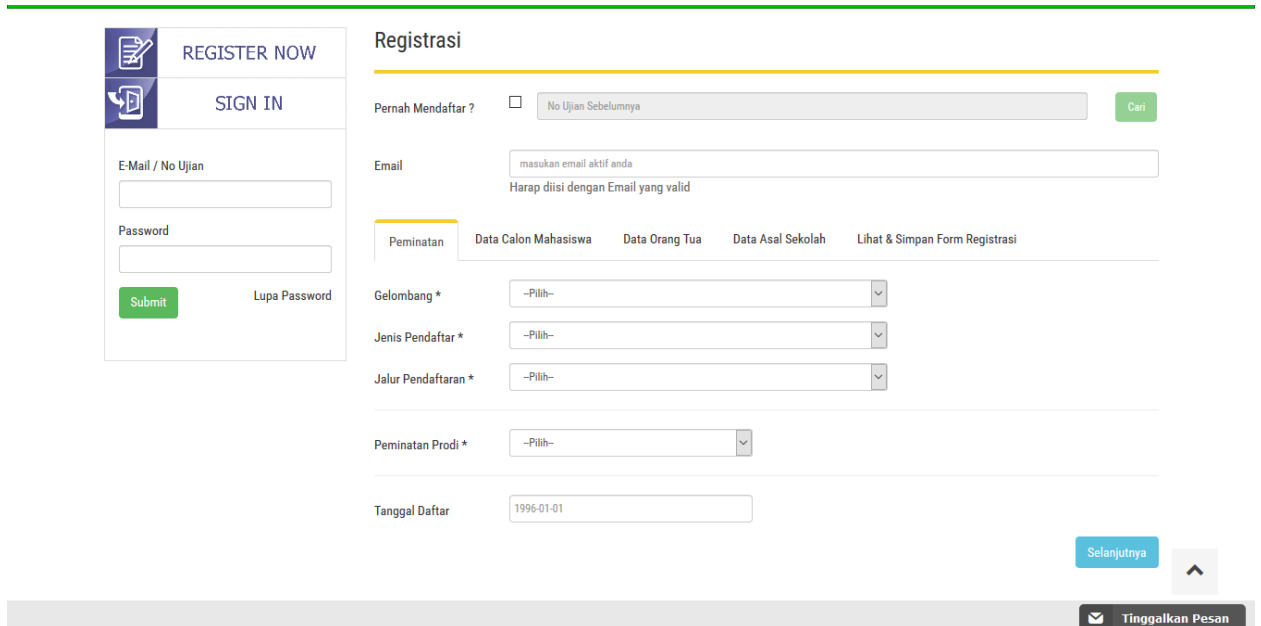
REGISTER NOW

SIGN IN

E-Mail / No Ujian

Password

Submit

Lupa Password

Registrasi

Pernah Mendaftar ?

No Ujian Sebelumnya

Cari

Email

masukan email aktif anda

Harap diisi dengan Email yang valid

Peminatan

Data Calon Mahasiswa

Data Orang Tua

Data Asal Sekolah

Lihat & Simpan Form Registrasi

Gelombang *

--Pilih--

Jenis Pendaftar *

--Pilih--

Jalur Pendaftaran *

--Pilih--

Peminatan Prodi *

--Pilih--

Tanggal Daftar

1996-01-01

Selanjutnya

Tinggalkan Pesan